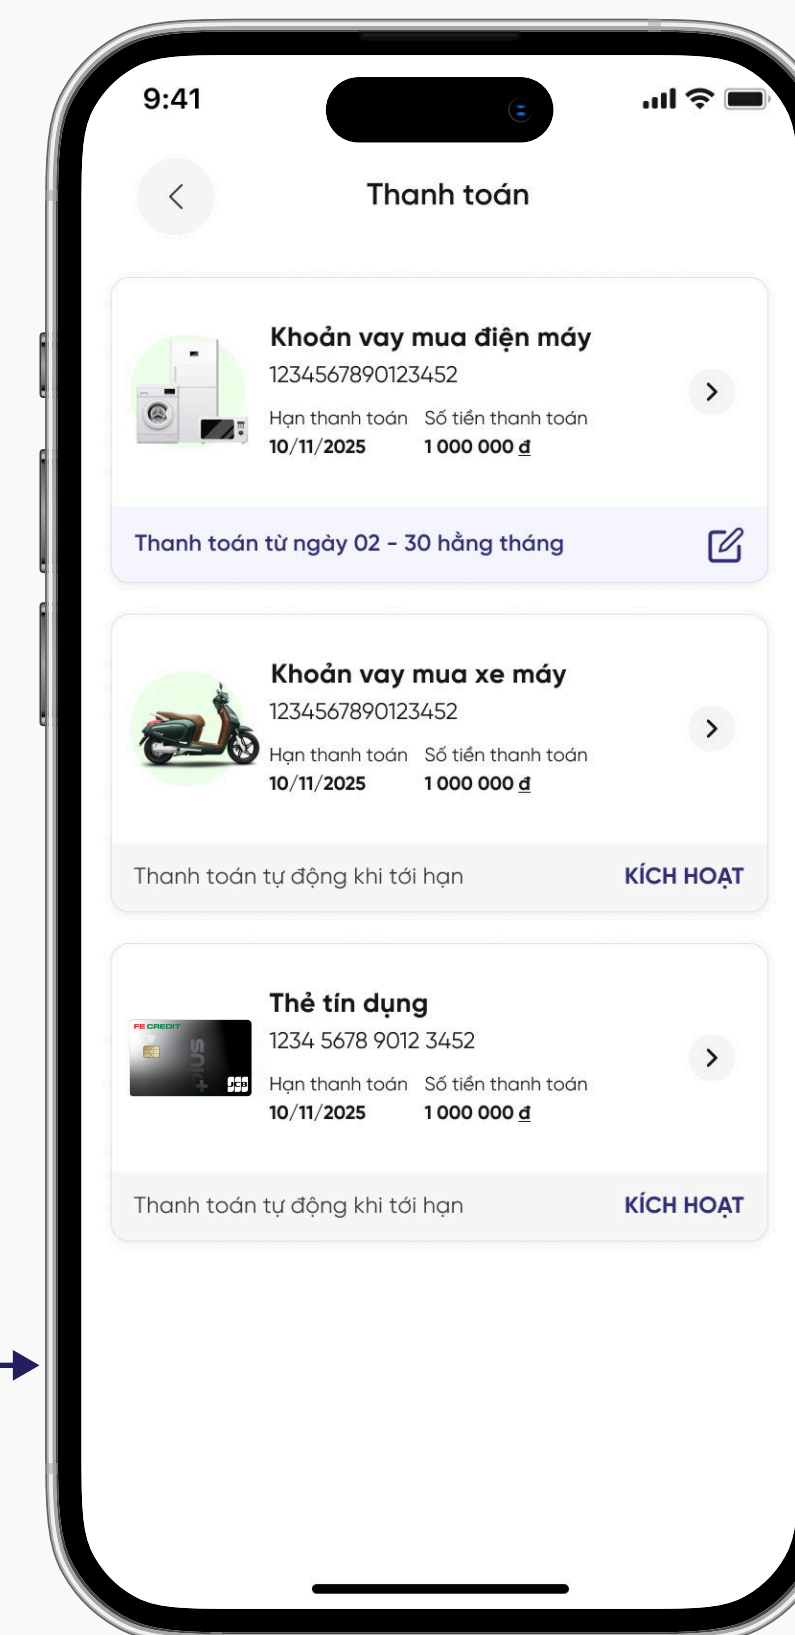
9:41

Thanh toán

Khoản vay mua điện máy
1234567890123452
Hạn thanh toán 10/11/2025
Số tiền thanh toán 1 000 000 đ

Thanh toán từ ngày 02 - 30 hằng tháng

Khoản vay mua xe máy
1234567890123452
Hạn thanh toán 10/11/2025
Số tiền thanh toán 1 000 000 đ

Thanh toán tự động khi tới hạn KÍCH HOẠT

FE CREDIT PLUS+ JCB

Thẻ tín dụng
1234 5678 9012 3452
Hạn thanh toán 10/11/2025
Số tiền thanh toán 1 000 000 đ

Thanh toán tự động khi tới hạn KÍCH HOẠT